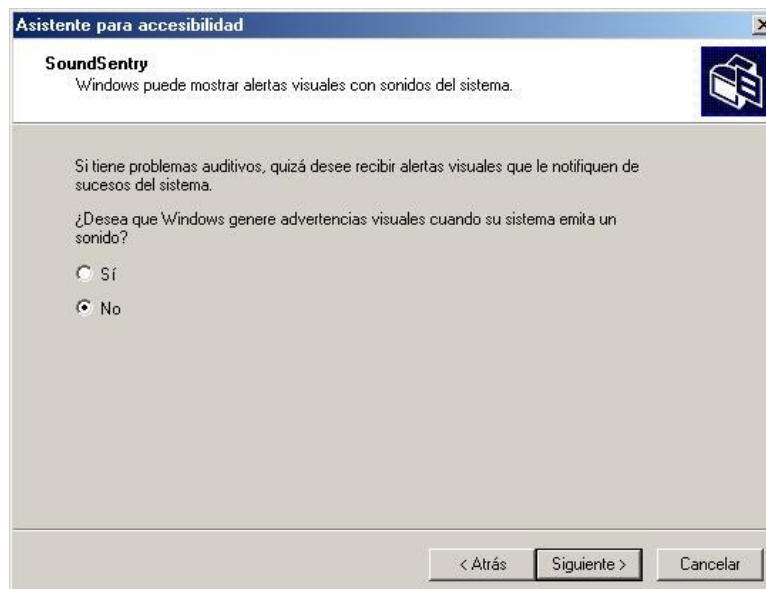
Asistente para accesibilidad

SoundSentry
Windows puede mostrar alertas visuales con sonidos del sistema.

Si tiene problemas auditivos, quizá desee recibir alertas visuales que le notifiquen de sucesos del sistema.

¿Desea que Windows genere advertencias visuales cuando su sistema emita un sonido?

Sí

No

< Atrás

Siguiente >

Cancelar